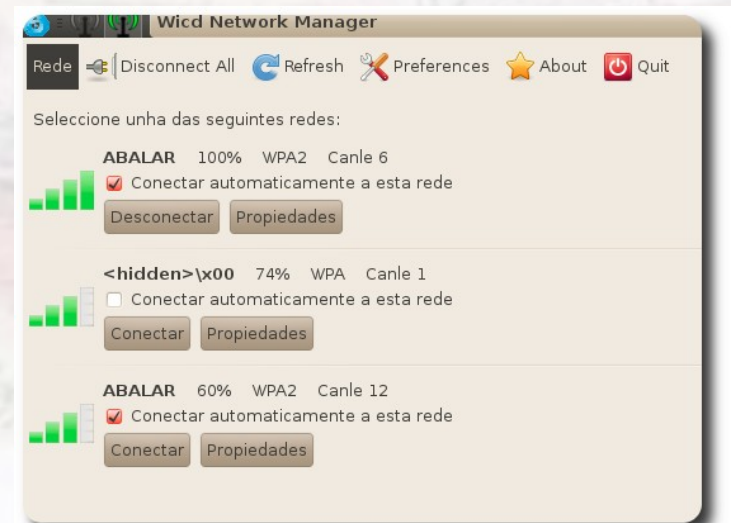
Wicd Network Manager

Rede Disconnect All Refresh Preferences About Quit

Seleccione unha das seguintes redes:

ABALAR 100% WPA2 Canle 6
Conectar automaticamente a esta rede
Desconectar Propiedades

<hidden>\x00 74% WPA Canle 1
Conectar automaticamente a esta rede
Conectar Propiedades

ABALAR 60% WPA2 Canle 12
Conectar automaticamente a esta rede
Conectar Propiedades